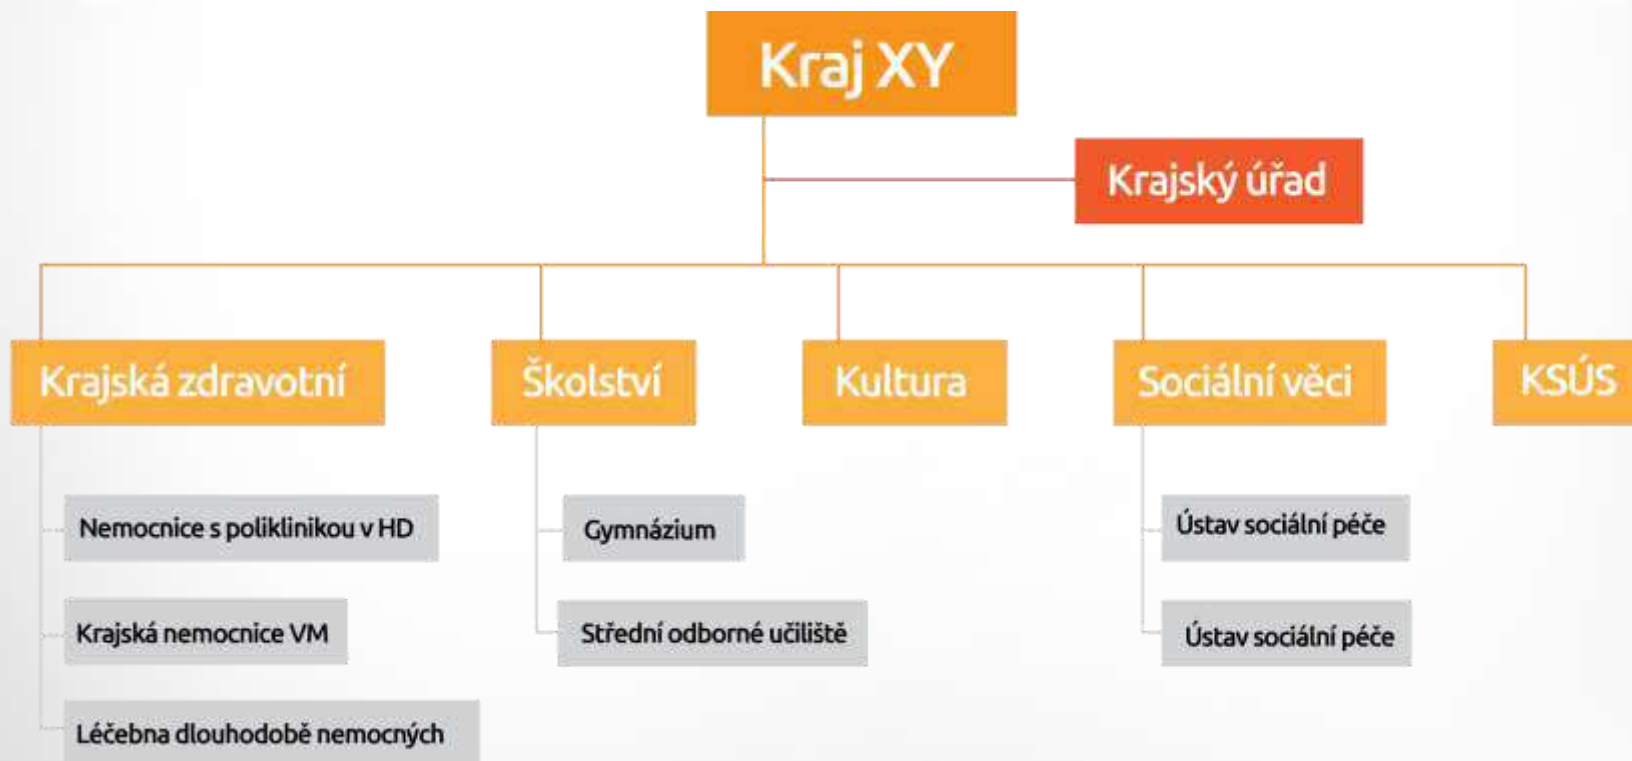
Kraj XY

Krajský úřad

Krajská zdravotní

Školství

Kultura

Sociální věci

KSÚS

Nemocnice s poliklinikou v HD

Krajská nemocnice VM

Léčebna dlouhodobě nemocných

Gymnázium

Střední odborné učiliště

Ústav sociální péče

Ústav sociální péče